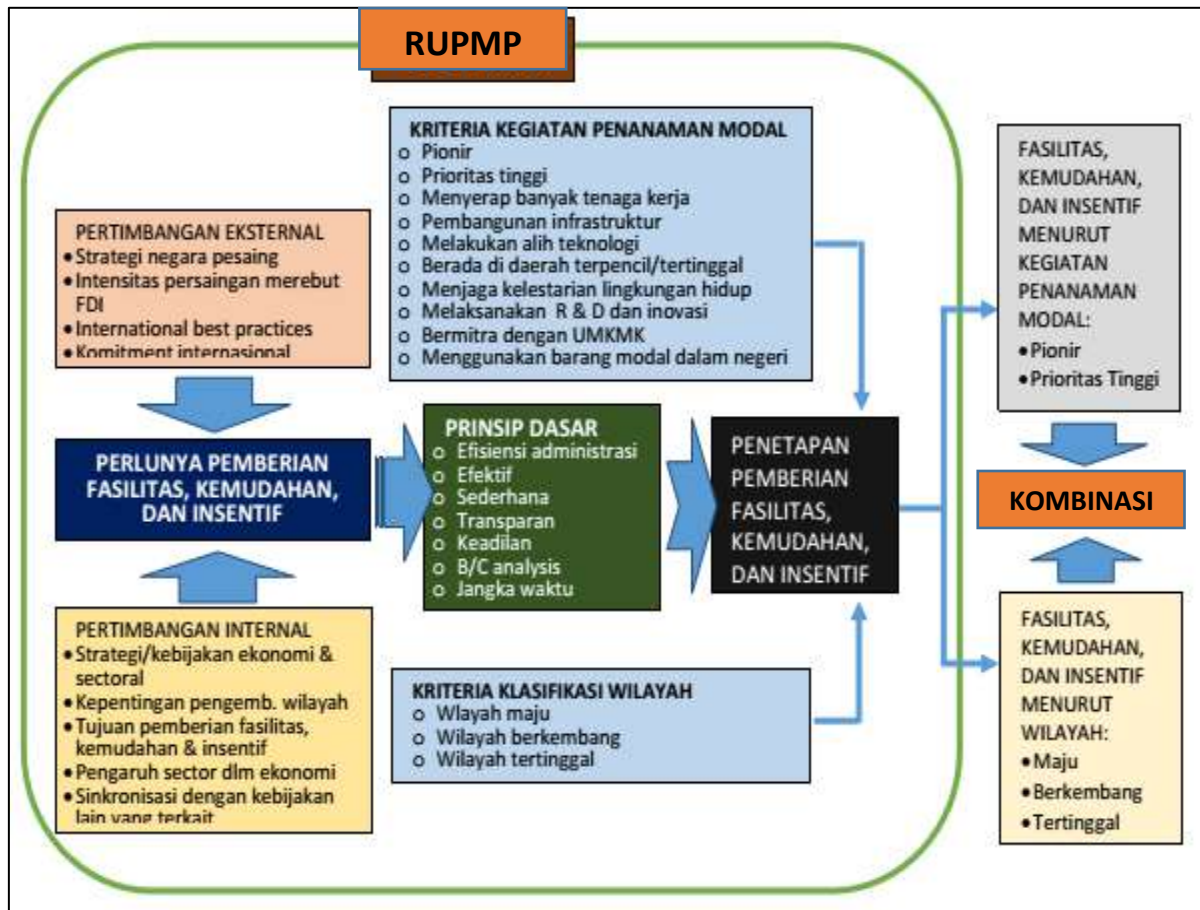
RUPMP

KRITERIA KEGIATAN PENANAMAN MODAL
o Pionir
o Prioritas tinggi
o Menyerap banyak tenaga kerja
o Pembangunan infrastruktur
o Melakukan alih teknologi
o Berada di daerah terpencil/tertinggal
o Menjaga kelestarian lingkungan hidup
o Melaksanakan R & D dan inovasi
o Bermitra dengan UMKMK
o Menggunakan barang modal dalam negeri

PERTIMBANGAN EKSTERNAL
• Strategi negara pesaing
• Intensitas persaingan merebut FDI
• International best practices
• Komitment internasional

PERLUNYA PEMBERIAN FASILITAS, KEMUDAHAN, DAN INSENTIF

PRINSIP DASAR
o Efisiensi administrasi
o Efektif
o Sederhana
o Transparan
o Keadilan
o B/C analysis
o Jangka waktu

PENETAPAN PEMBERIAN FASILITAS, KEMUDAHAN, DAN INSENTIF

PERTIMBANGAN INTERNAL
• Strategi/kebijakan ekonomi & sectoral
• Kepentingan pengemb. wilayah
• Tujuan pemberian fasilitas, kemudahan & insentif
• Pengaruh sector dlm ekonomi
• Sinkronisasi dengan kebijakan lain yang terkait

KRITERIA KLASIFIKASI WILAYAH
o Wlayah maju
o Wilayah berkembang
o Wilayah tertinggal

FASILITAS, KEMUDAHAN, DAN INSENTIF MENURUT KEGIATAN PENANAMAN MODAL:
• Pionir
• Prioritas Tinggi

KOMBINASI

FASILITAS, KEMUDAHAN, DAN INSENTIF MENURUT WILAYAH:
• Maju
• Berkembang
• Tertinggal